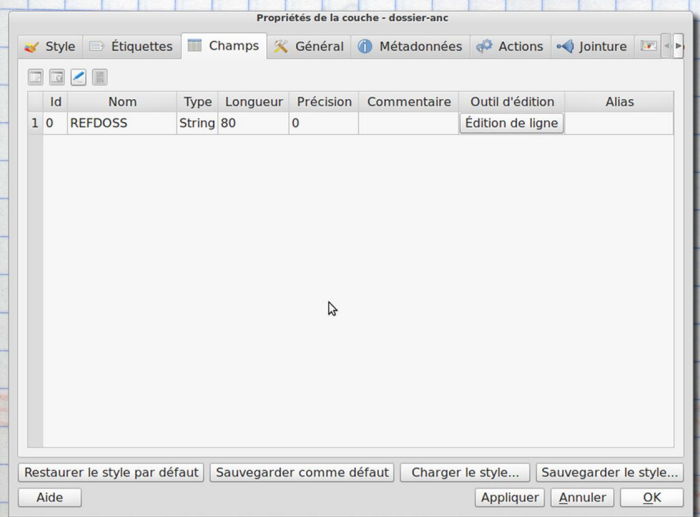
Propriétés de la couche - dossier-anc

Style | Étiquettes | Champs | Général | Métadonnées | Actions | Jointure

| | Id | Nom | Type | Longueur | Précision | Commentaire | Outil d'édition | Alias |
|---|---|---|---|---|---|---|---|---|
| 1 | 0 | REFDOSS | String | 80 | 0 | | Édition de ligne | |

Restaurer le style par défaut | Sauvegarder comme défaut | Charger le style... | Sauvegarder le style...

Aide | Appliquer | Annuler | OK